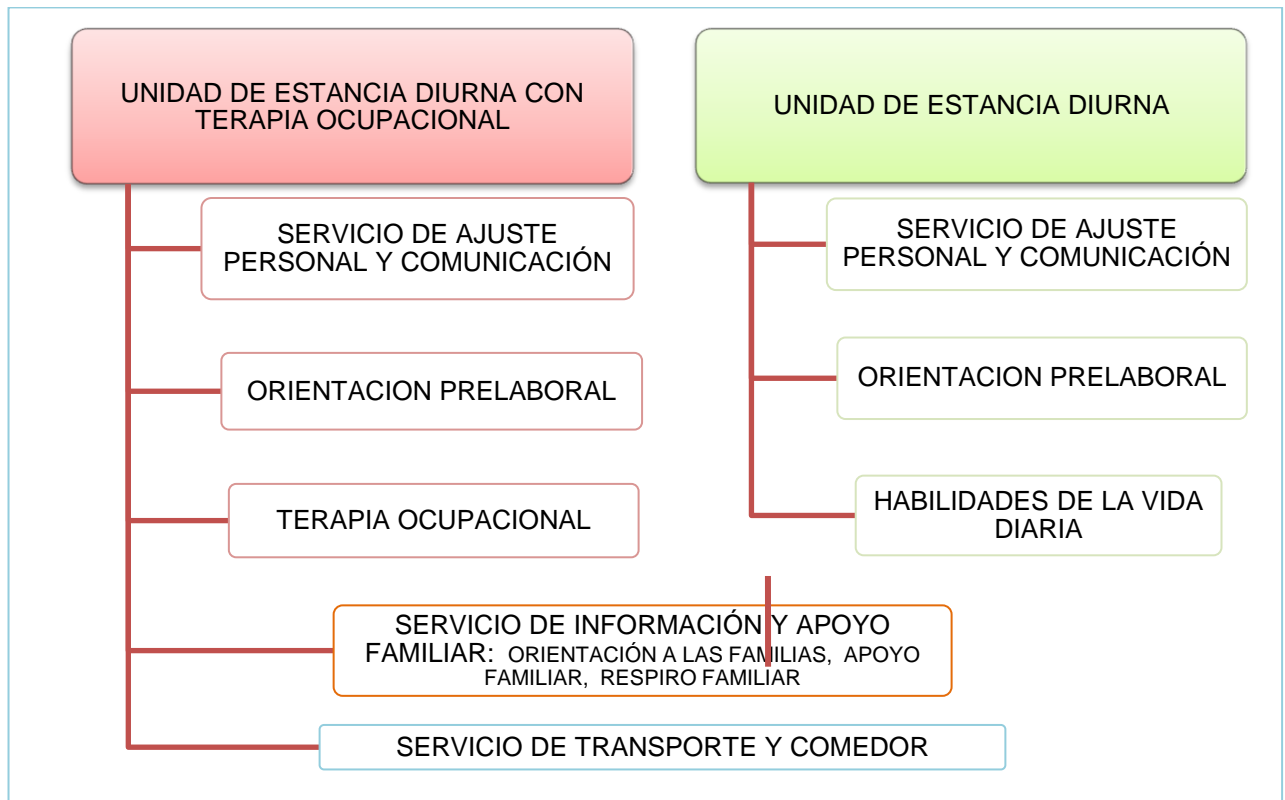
UNIDAD DE ESTANCIA DIURNA CON TERAPIA OCUPACIONAL

SERVICIO DE AJUSTE PERSONAL Y COMUNICACIÓN

ORIENTACION PRELABORAL

TERAPIA OCUPACIONAL

SERVICIO DE INFORMACIÓN Y APOYO FAMILIAR: ORIENTACIÓN A LAS FAMILIAS, APOYO FAMILIAR, RESPIRO FAMILIAR

SERVICIO DE TRANSPORTE Y COMEDOR

UNIDAD DE ESTANCIA DIURNA

SERVICIO DE AJUSTE PERSONAL Y COMUNICACIÓN

ORIENTACION PRELABORAL

HABILIDADES DE LA VIDA DIARIA